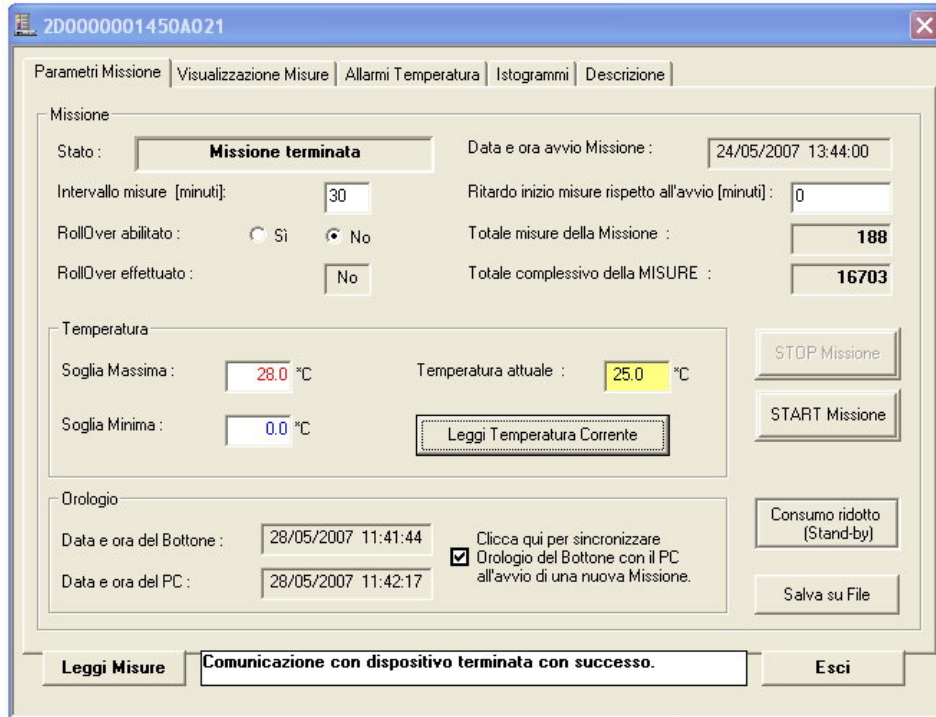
2D0000001450A021

Parametri Missione | Visualizzazione Misure | Allarmi Temperatura | Istogrammi | Descrizione

Missione

Stato : Missione terminata

Data e ora avvio Missione : 24/05/2007 13:44:00

Intervallo misure [minuti]: 30

Ritardo inizio misure rispetto all'avvio [minuti] : 0

RollOver abilitato : Sì No

Totale misure della Missione : 188

RollOver effettuato : No

Totale complessivo della MISURE : 16703

Temperatura

Soglia Massima : 28.0 °C

Temperatura attuale : 25.0 °C

Soglia Minima : 0.0 °C

Leggi Temperatura Corrente

STOP Missione

START Missione

Orologio

Data e ora del Bottone : 28/05/2007 11:41:44

Data e ora del PC : 28/05/2007 11:42:17

Clicca qui per sincronizzare Orologio del Bottone con il PC all'avvio di una nuova Missione.

Consumo ridotto (Stand-by)

Salva su File

Leggi Misure

Comunicazione con dispositivo terminata con successo.

Esci